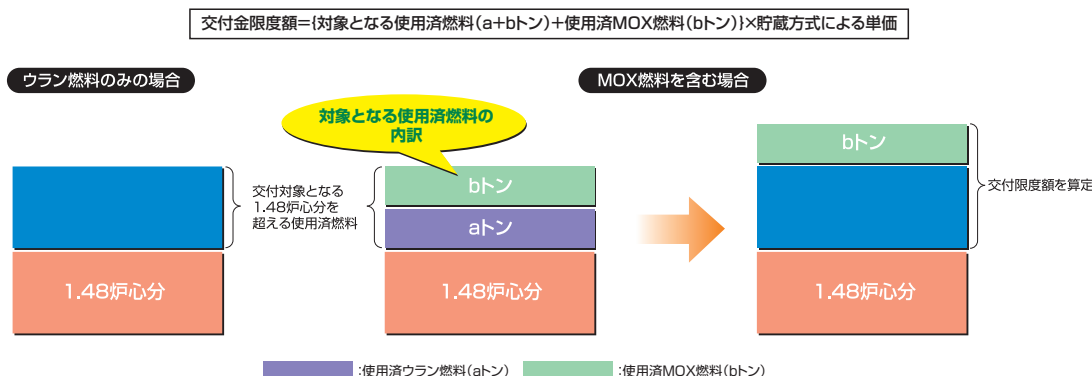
交付金限度額＝{対象となる使用済燃料（a+bトン）+使用済MOX燃料（bトン）}×貯蔵方式による単価

ウラン燃料のみの場合

MOX燃料を含む場合

対象となる使用済燃料の内訳

交付対象となる1.48炉心分を超える使用済燃料

bトン

aトン

1.48炉心分

1.48炉心分

bトン

交付限度額を算定

1.48炉心分

:使用済ウラン燃料（aトン）

:使用済MOX燃料（bトン）